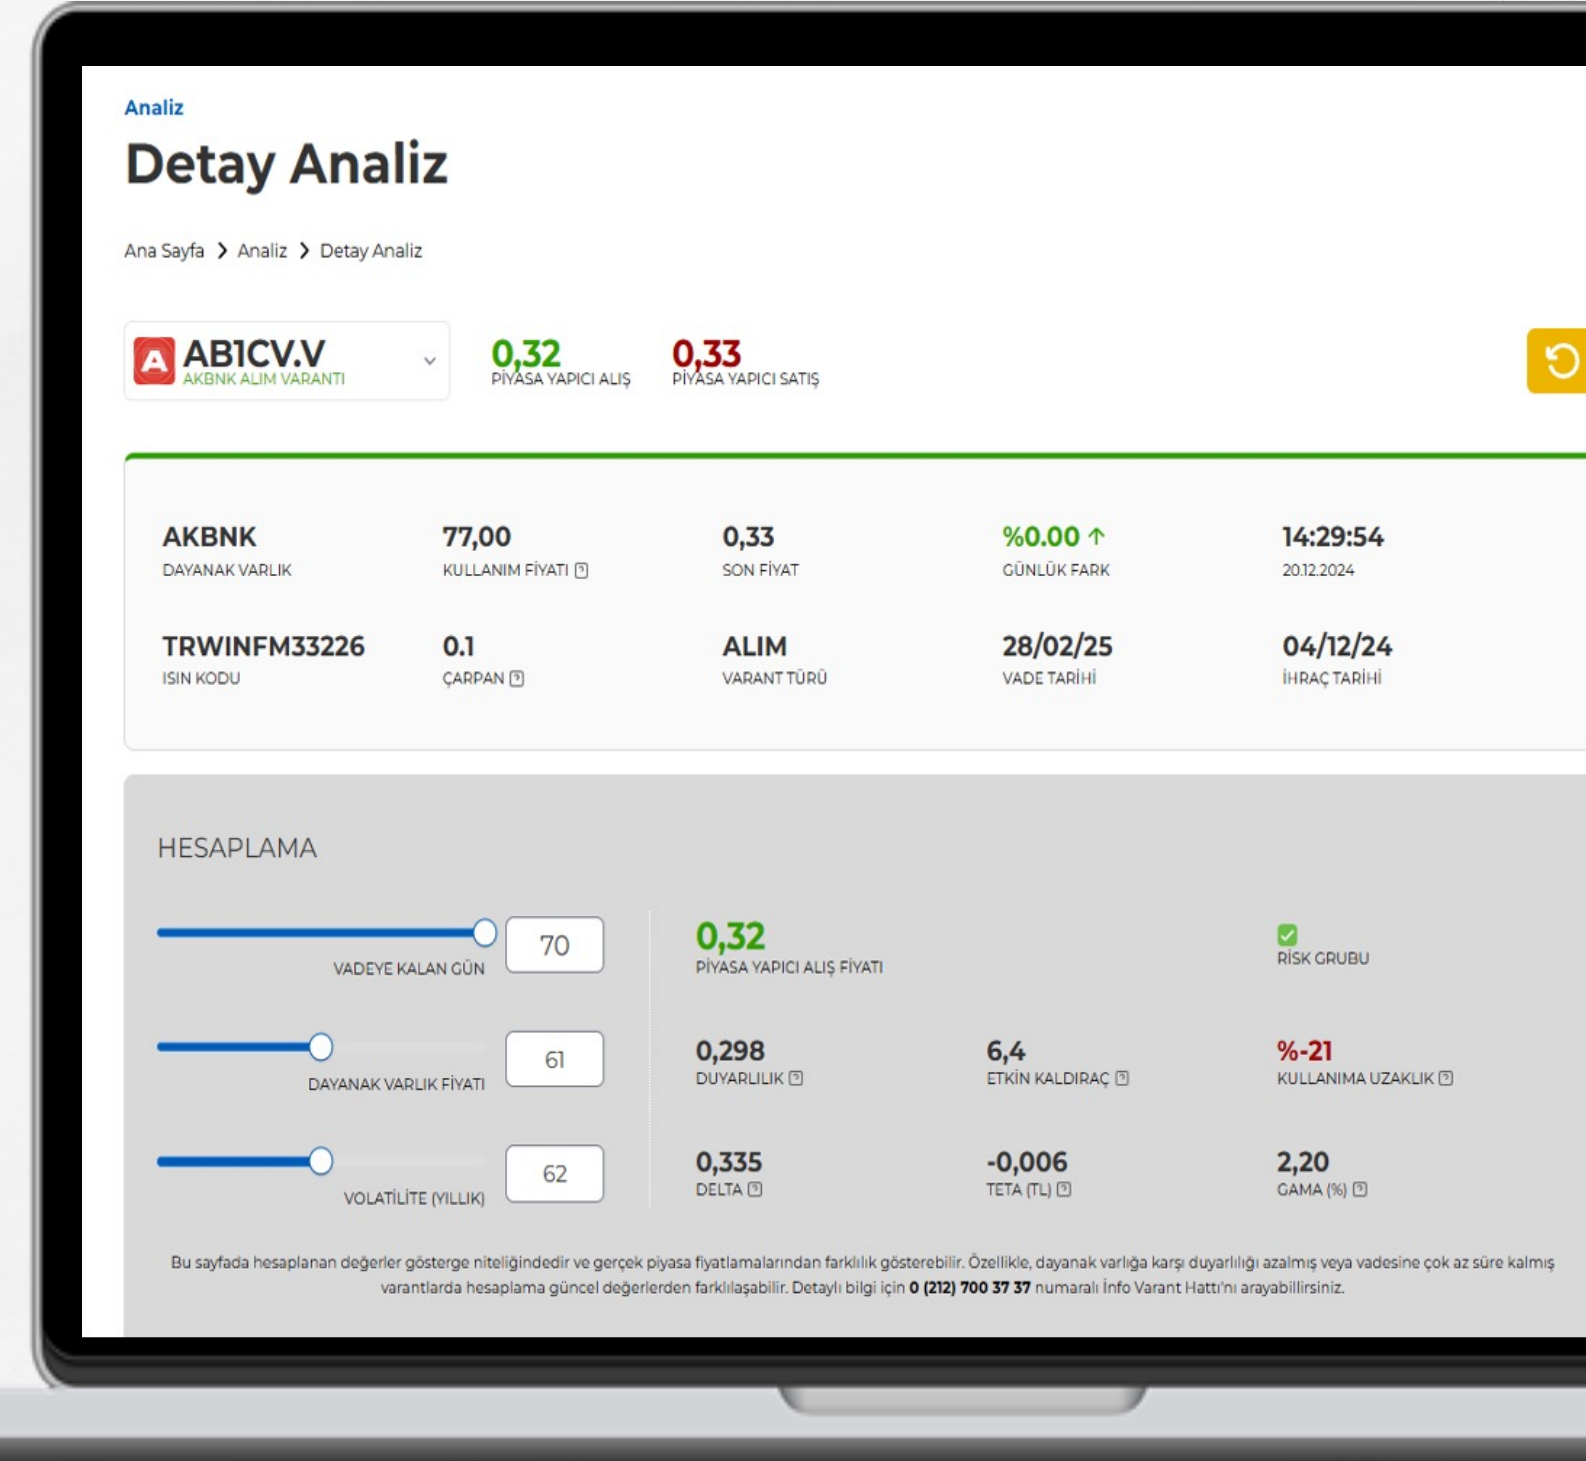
Analiz

Detay Analiz

Ana Sayfa > Analiz > Detay Analiz

A AB1CV.V
AKBNK ALIM VARANTI

0,32
PİYASA YAPICI ALIŞ

0,33
PİYASA YAPICI SATIŞ

AKBNK
DAYANAK VARLIK

77,00
KULLANIM FİYATI

0,33
SON FİYAT

%0.00 ↑
GÜNLÜK FARK

14:29:54
20.12.2024

TRWINFM33226
ISIN KODU

0.1
ÇARPAN

ALIM
VARANT TÜRÜ

28/02/25
VADE TARİHİ

04/12/24
İHRAÇ TARİHİ

HESAPLAMA

VADEYE KALAN GÜN
70

DAYANAK VARLIK FİYATI
61

VOLATİLİTE (YILLIK)
62

0,32
PİYASA YAPICI ALIŞ FİYATI

RİSK GRUBU

0,298
DUYARLILIK

6,4
ETKİN KALDIRAÇ

%-21
KULLANIMA UZAKLIK

0,335
DELTA

-0,006
TETA (TL)

2,20
GAMA (%)

Bu sayfada hesaplanan değerler gösterge niteliğindedir ve gerçek piyasa fiyatlamalarından farklılık gösterebilir. Özellikle, dayanak varlığa karşı duyarlılığı azalmış veya vadesine çok az süre kalmış varantlarda hesaplama güncel değerlerden farklılaşabilir. Detaylı bilgi için 0 (212) 700 37 37 numaralı İnfo Varant Hattı'nı arayabilirsiniz.